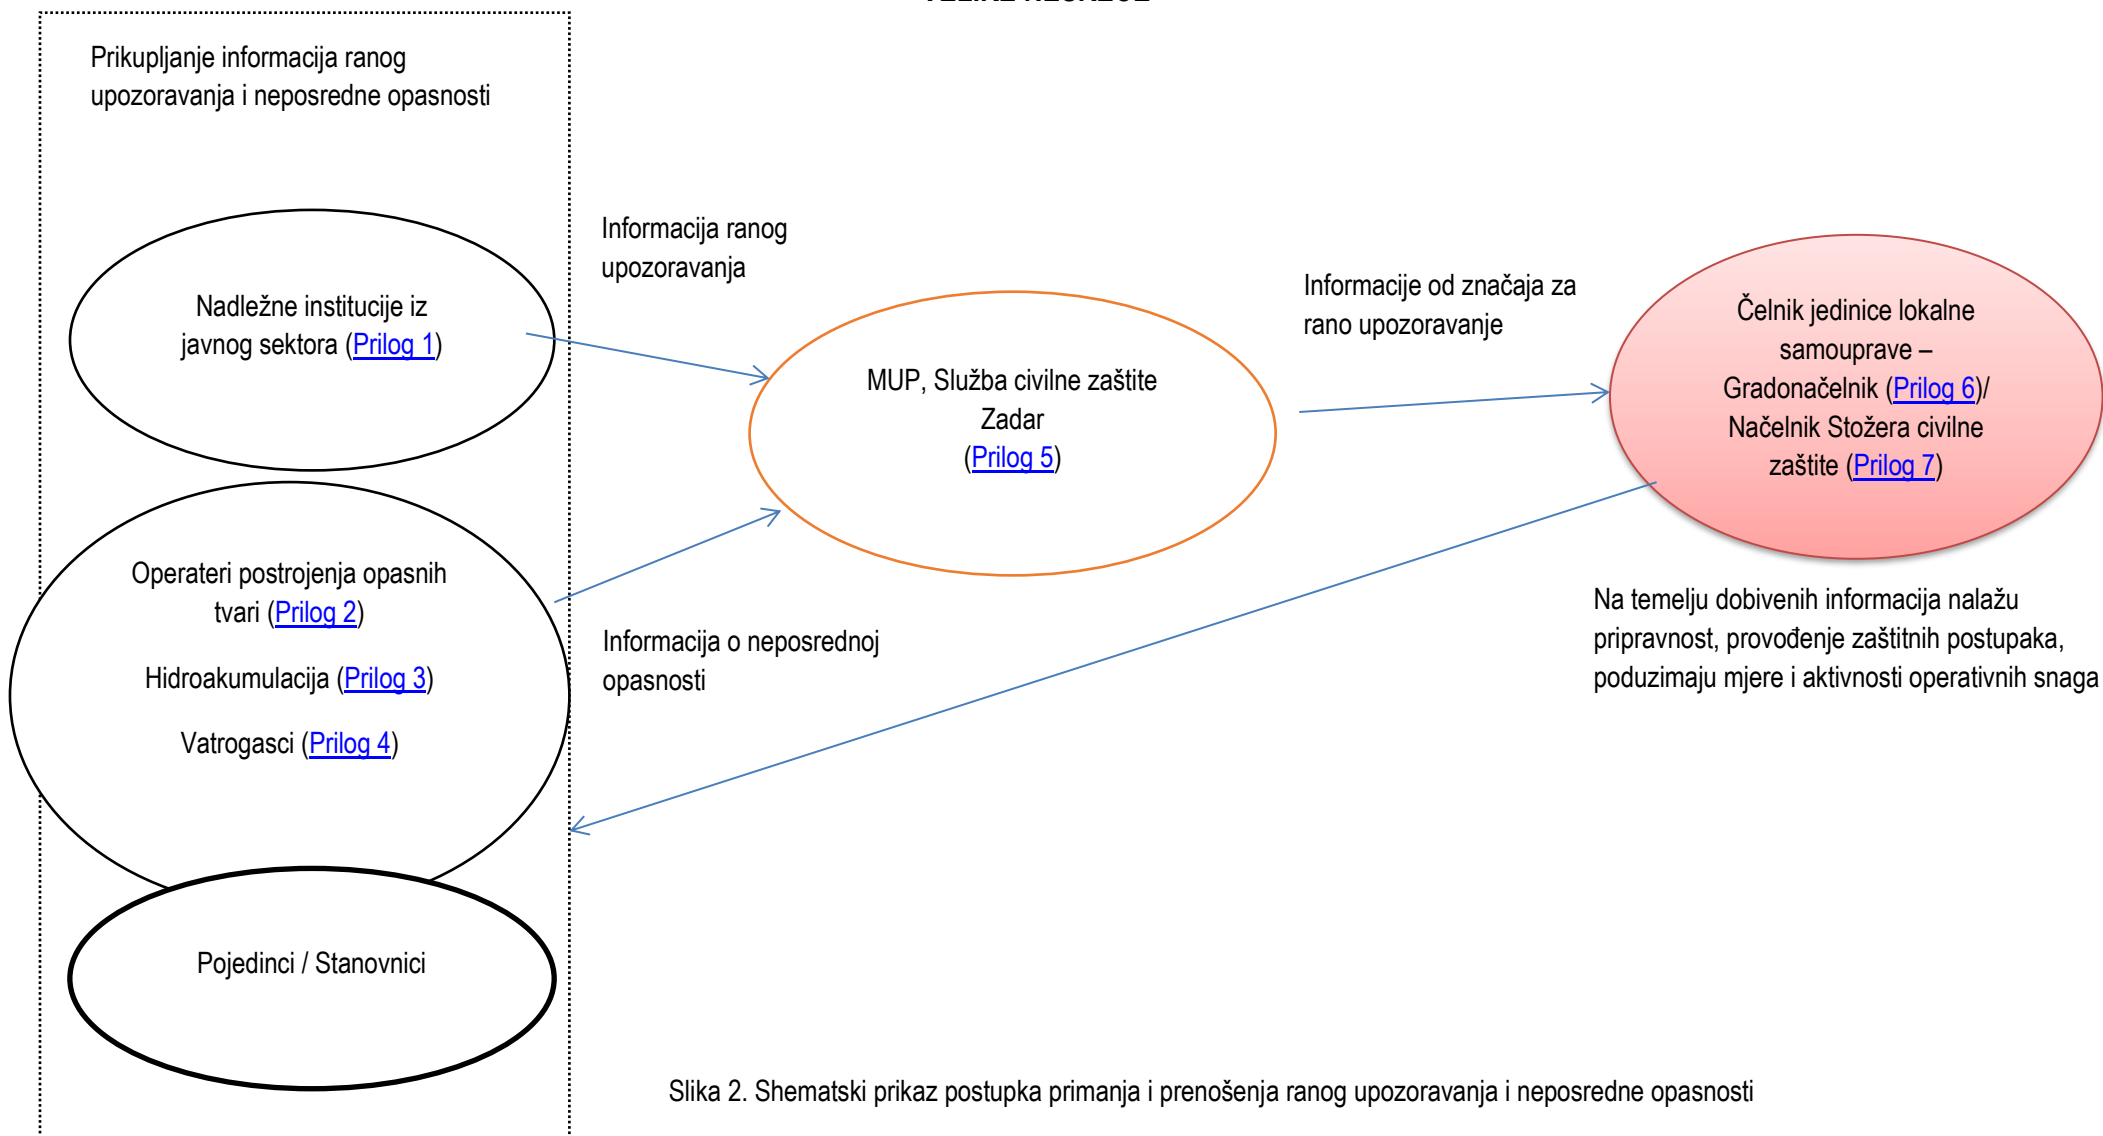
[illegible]

Prikupljanje informacija ranog upozoravanja i neposredne opasnosti

Informacija ranog upozoravanja

Informacije od značaja za rano upozoravanje

Nadležne institucije iz javnog sektora (Prilog 1)

MUP, Služba civilne zaštite Zadar (Prilog 5)

Čelnik jedinice lokalne samouprave – Gradonačelnik (Prilog 6)/ Načelnik Stožera civilne zaštite (Prilog 7)

Operateri postrojenja opasnih tvari (Prilog 2)

Hidroakumulacija (Prilog 3)

Vatrogasci (Prilog 4)

Informacija o neposrednoj opasnosti

Na temelju dobivenih informacija nalažu pripravnost, provođenje zaštitnih postupaka, poduzimaju mjere i aktivnosti operativnih snaga

Pojedinci / Stanovnici

Slika 2. Shematski prikaz postupka primanja i prenošenja ranog upozoravanja i neposredne opasnosti